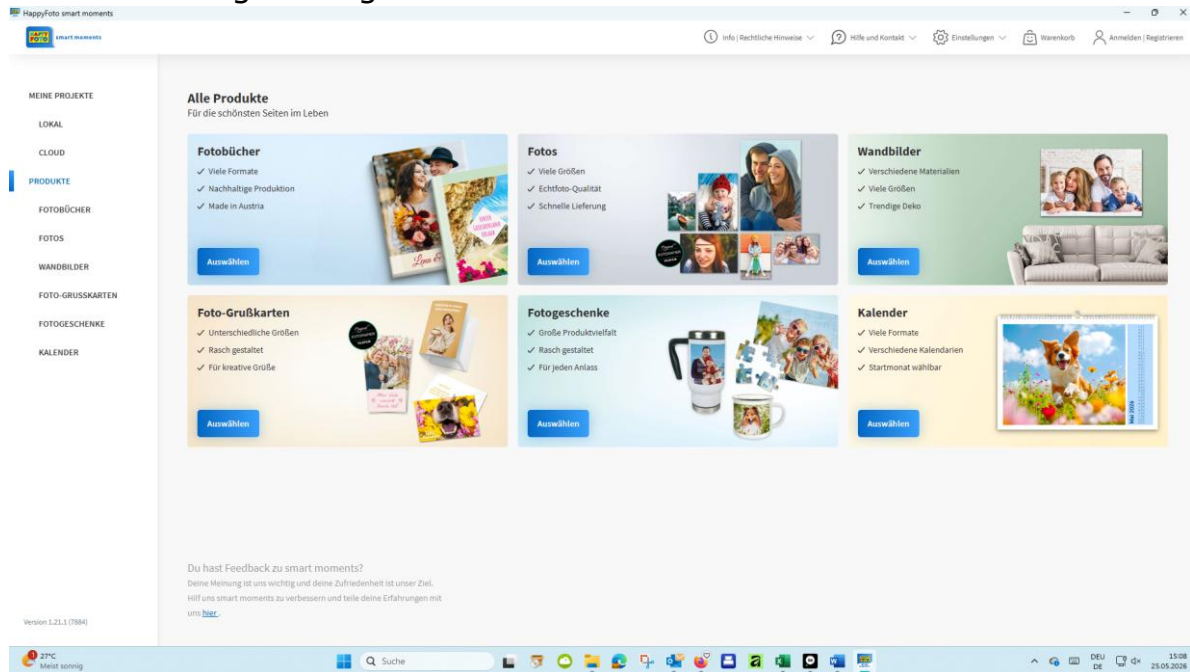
HappyFoto smart moments

HAPPY FOTO smart moments

Info | Rechtliche Hinweise  Hilfe und Kontakt  Einstellungen  Warenkorb  Anmelden | Registrieren

MEINE PROJEKTE
LOKAL
CLOUD
PRODUKTE
FOTOBÜCHER
FOTOS
WANDBILDER
FOTO-GRUSSKARTEN
FOTOGESCHENKE
KALENDER

Alle Produkte
Für die schönsten Seiten im Leben

Fotobücher
✓ Viele Formate
✓ Nachhaltige Produktion
✓ Made in Austria
Auswählen

Fotos
✓ Viele Größen
✓ Echtfoto-Qualität
✓ Schnelle Lieferung
Auswählen

Wandbilder
✓ Verschiedene Materialien
✓ Viele Größen
✓ Trendige Deko
Auswählen

Foto-Grußkarten
✓ Unterschiedliche Größen
✓ Rasch gestaltet
✓ Für kreative Grüße
Auswählen

Fotogeschenke
✓ Große Produktvielfalt
✓ Rasch gestaltet
✓ Für jeden Anlass
Auswählen

Kalender
✓ Viele Formate
✓ Verschiedene Kalendarien
✓ Startmonat wählbar
Auswählen

Du hast Feedback zu smart moments?
Deine Meinung ist uns wichtig und deine Zufriedenheit ist unser Ziel. Hilf uns smart moments zu verbessern und teile deine Erfahrungen mit uns hier.

Version 1.21.1 (7884)

27°C
Meist sonnig
Suche
DEU DE
15:08
25.05.2026